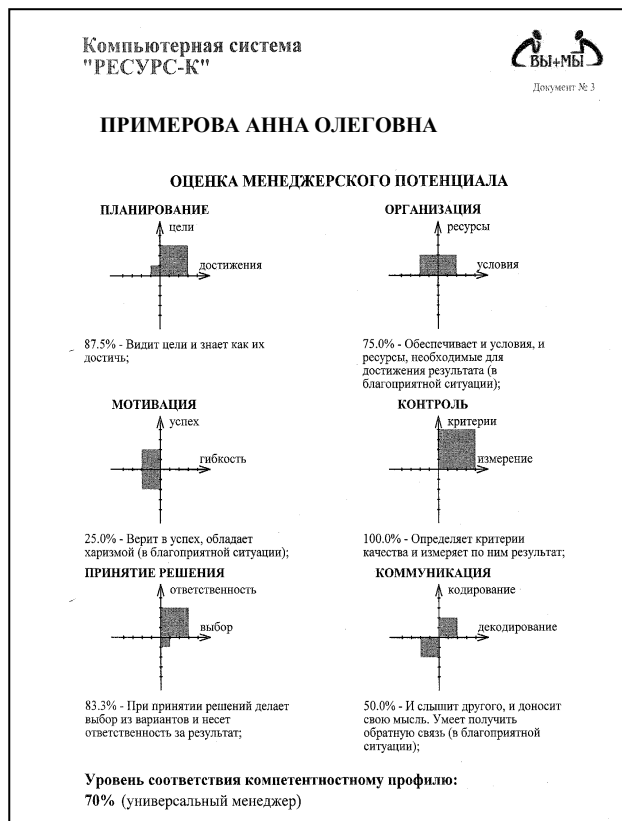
Компьютерная система "РЕСУРС-К"

ВЫ+МЫ

Документ № 3

ПРИМЕРОВА АННА ОЛЕГОВНА

ОЦЕНКА МЕНЕДЖЕРСКОГО ПОТЕНЦИАЛА

ПЛАНИРОВАНИЕ

цели

достижения

87.5% - Видит цели и знает как их достичь;

ОРГАНИЗАЦИЯ

ресурсы

условия

75.0% - Обеспечивает и условия, и ресурсы, необходимые для достижения результата (в благоприятной ситуации);

МОТИВАЦИЯ

успех

гибкость

25.0% - Верит в успех, обладает харизмой (в благоприятной ситуации);

КОНТРОЛЬ

критерии

измерение

100.0% - Определяет критерии качества и измеряет по ним результат;

ПРИНЯТИЕ РЕШЕНИЯ

ответственность

выбор

83.3% - При принятии решений делает выбор из вариантов и несет ответственность за результат;

КОММУНИКАЦИЯ

кодирование

декодирование

50.0% - И слышит другого, и доносит свою мысль. Умеет получить обратную связь (в благоприятной ситуации);

Уровень соответствия компетентностному профилю:
70% (универсальный менеджер)